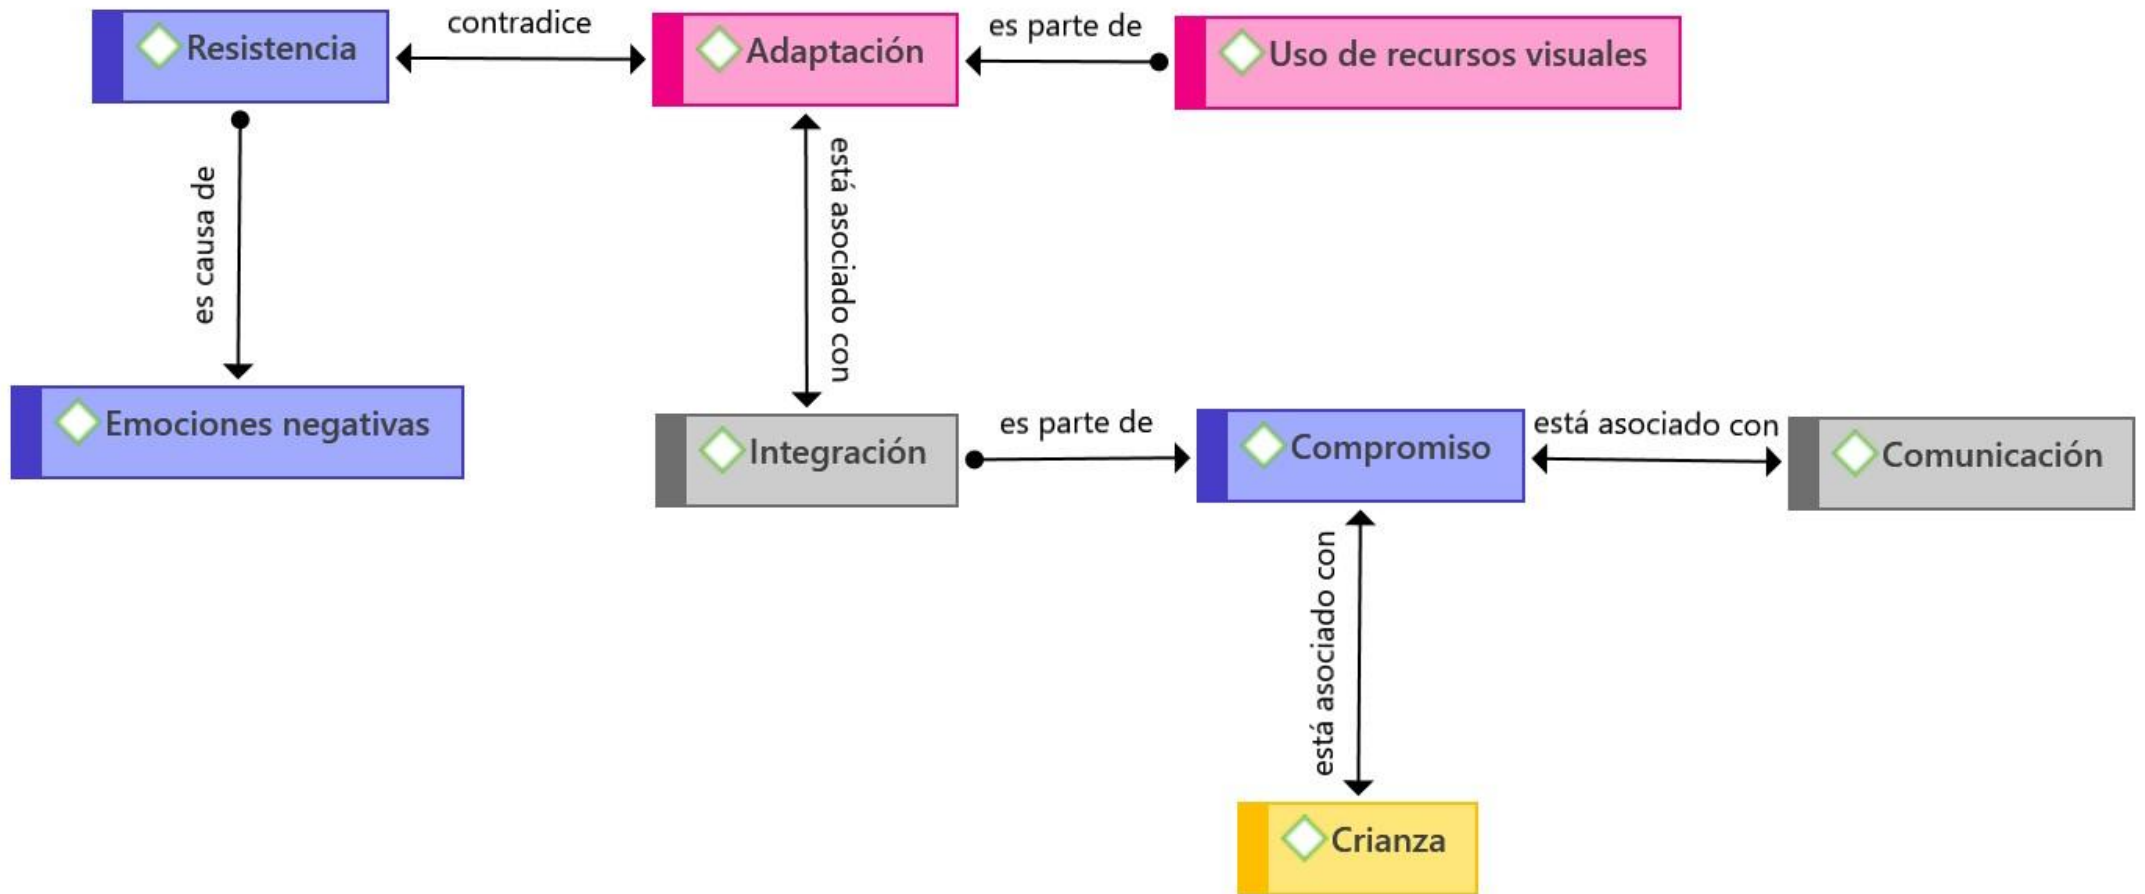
Resistencia

contradice

Adaptación

es parte de

Uso de recursos visuales

es causa de

está asociado con

Emociones negativas

Integración

es parte de

Compromiso

está asociado con

Comunicación

está asociado con

Crianza